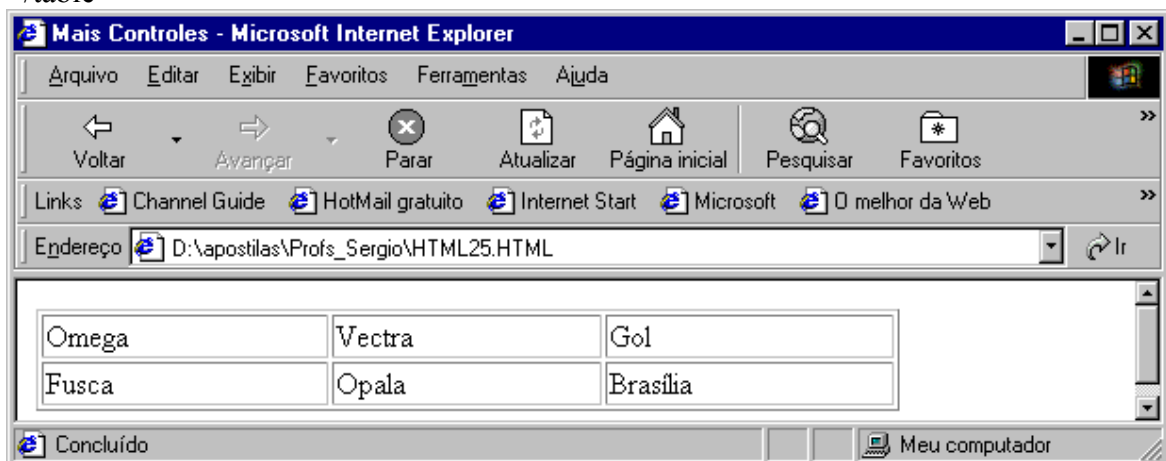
Mais Controles - Microsoft Internet Explorer

Arquivo Editar Exibir Favoritos Ferramentas Ajuda

Voltar Avançar Parar Atualizar Página inicial Pesquisar Favoritos

Links Channel Guide HotMail gratuito Internet Start Microsoft O melhor da Web

Endereço D:\apostilas\Profs_Sergio\HTML25.HTML Ir

| Omega | Vectra | Gol |
|---|---|---|
| Fusca | Opala | Brasília |

Concluído Meu computador